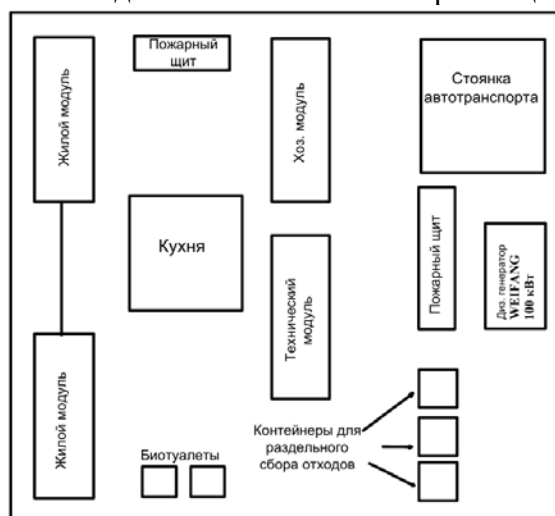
Жилой модуль

Пожарный щит

Хоз. модуль

Стоянка автотранспорта

Кухня

Пожарный щит

Диз. генератор WEIFANG 100 кВт

Технический модуль

Жилой модуль

Контейнеры для раздельного сбора отходов

Биотуалеты